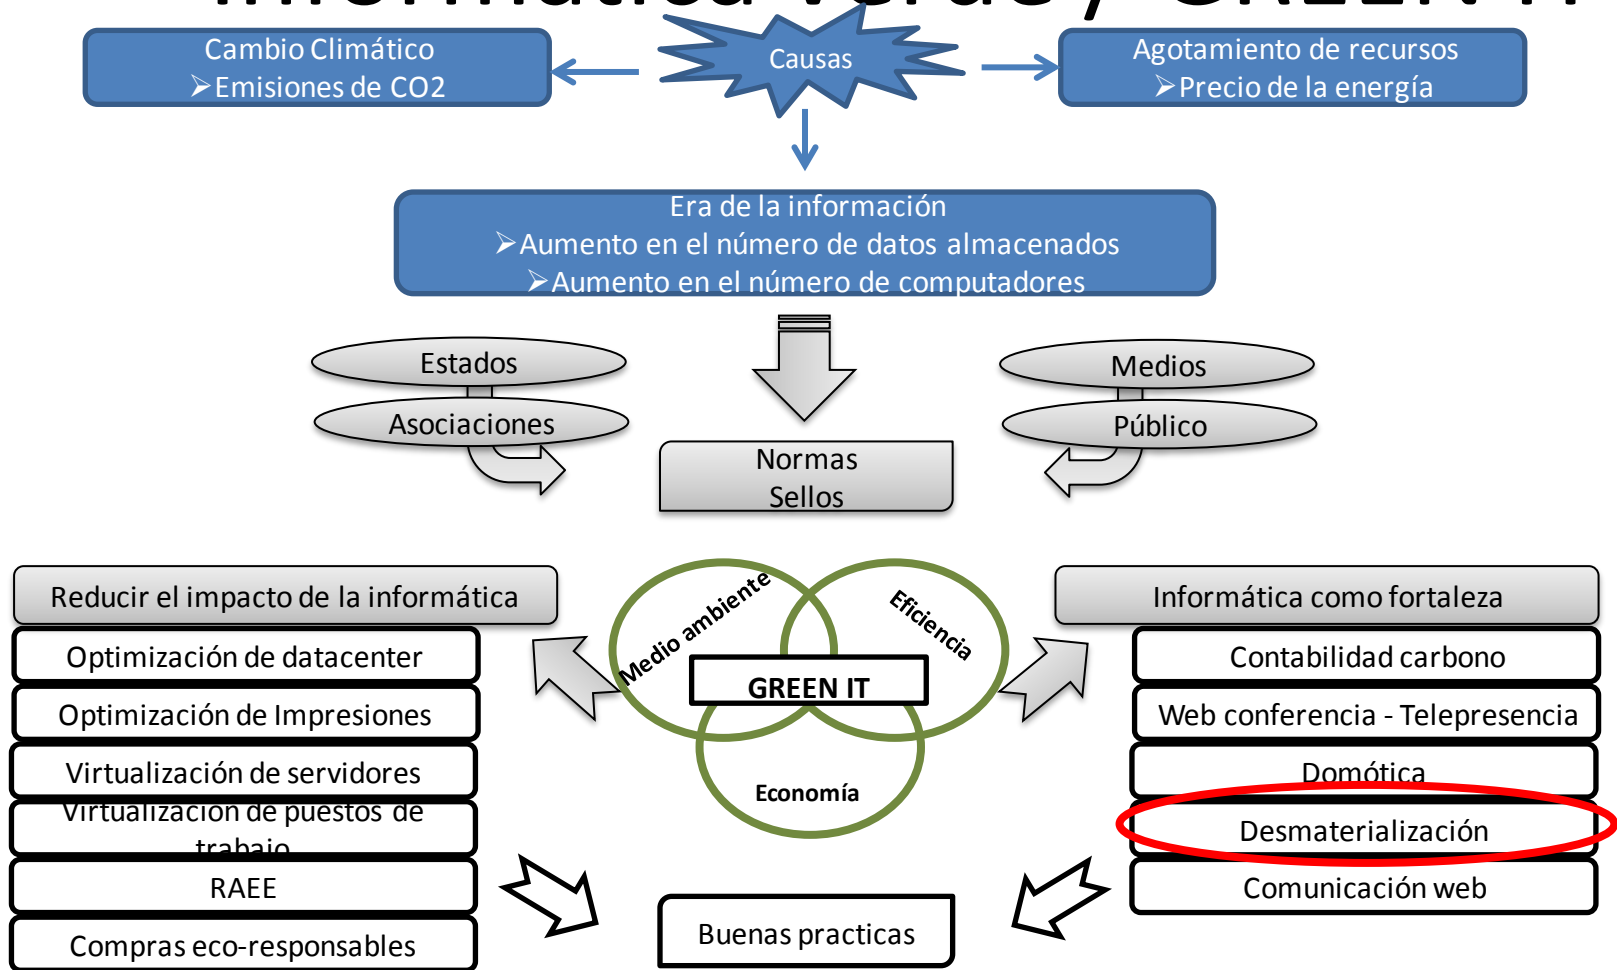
Cambio Climático
➢Emisiones de CO2

Causas

Agotamiento de recursos
➢Precio de la energía

Era de la información
➢Aumento en el número de datos almacenados
➢Aumento en el número de computadores

Estados
Asociaciones

Normas
Sellos

Medios
Público

Reducir el impacto de la informática
Optimización de datacenter
Optimización de Impresiones
Virtualización de servidores
Virtualización de puestos de trabajo
RAEE
Compras eco-responsables

Medio ambiente
Eficiencia
GREEN IT
Economía

Informática como fortaleza
Contabilidad carbono
Web conferencia - Telepresencia
Domótica
Desmaterialización
Comunicación web

Buenas practicas